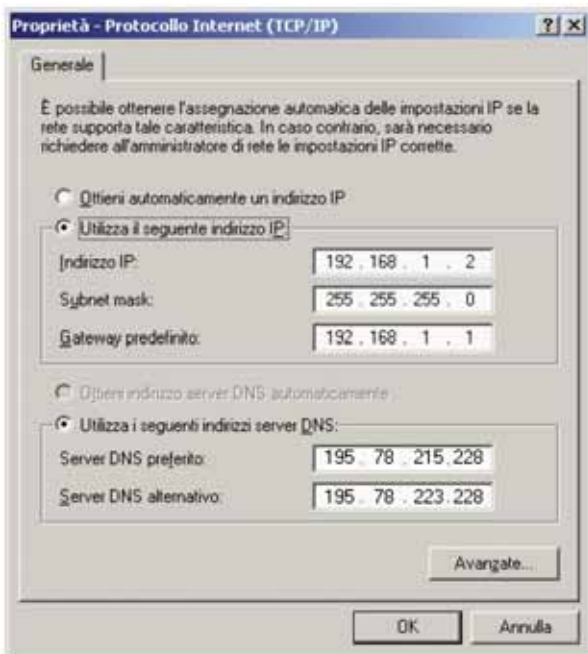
Proprietà - Protocollo Internet (TCP/IP)

?

X

Generale

È possibile ottenere l'assegnazione automatica delle impostazioni IP se la rete supporta tale caratteristica. In caso contrario, sarà necessario richiedere all'amministratore di rete le impostazioni IP corrette.

Ottieni automaticamente un indirizzo IP

Utilizza il seguente indirizzo IP:

Indirizzo IP: 192 . 168 . 1 . 2

Subnet mask: 255 . 255 . 255 . 0

Gateway predefinito: 192 . 168 . 1 . 1

Ottieni indirizzo server DNS automaticamente

Utilizza i seguenti indirizzi server DNS:

Server DNS preferito: 195 . 78 . 215 . 228

Server DNS alternativo: 195 . 78 . 223 . 228

Avanzate...

OK

Annulla